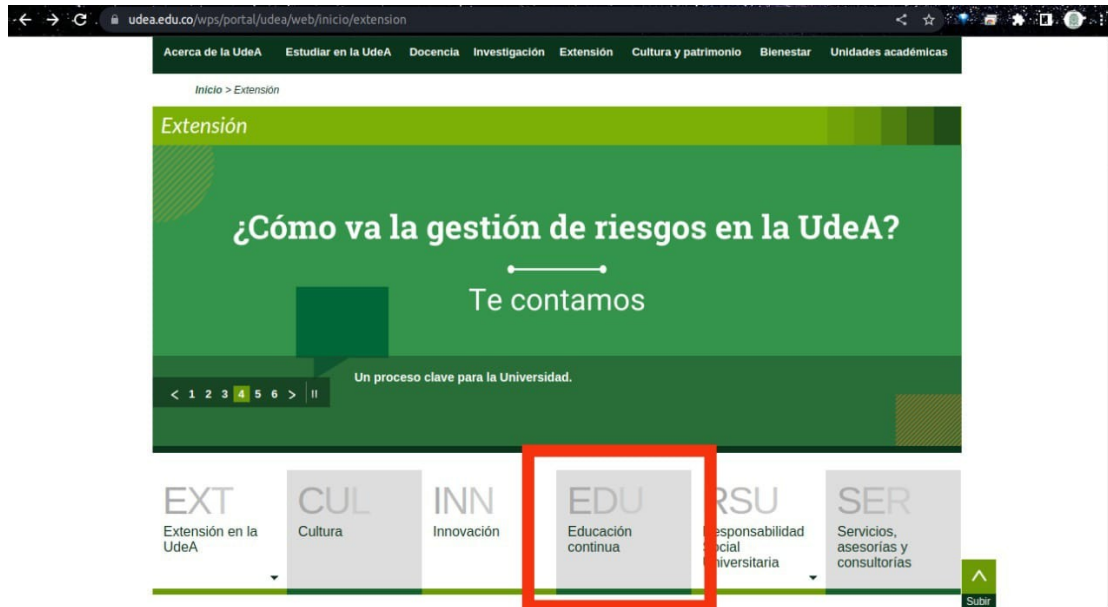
udea.edu.co/wps/portal/udea/web/inicio/extension

Acerca de la UdeA Estudiar en la UdeA Docencia Investigación Extensión Cultura y patrimonio Bienestar Unidades académicas

Inicio > Extensión

Extensión

¿Cómo va la gestión de riesgos en la UdeA?

Te contamos

Un proceso clave para la Universidad.

< 1 2 3 4 5 6 > II

EXT
Extensión en la UdeA

CUL
Cultura

INN
Innovación

EDU
Educación continua

RSU
esponsabilidad ocial niversitaria

SER
Servicios, asesorías y consultorías

Subir